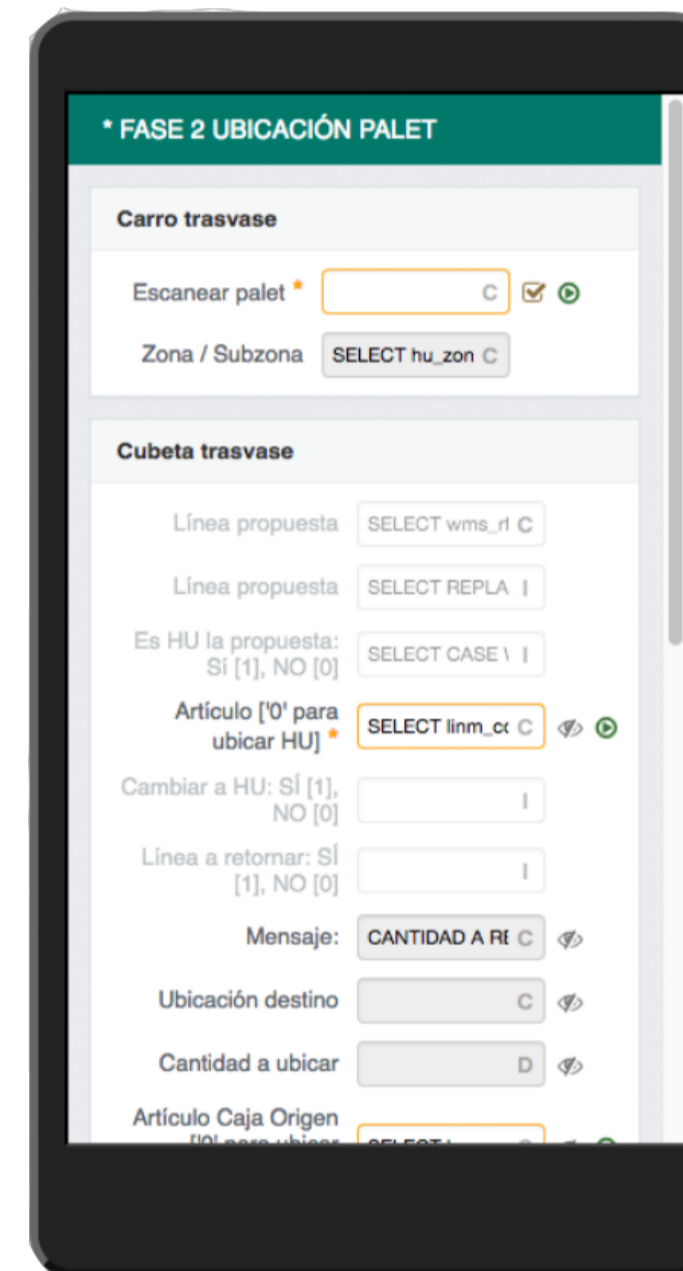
* FASE 2 UBICACIÓN PALET

Carro trasvase

Escanear palet * C

Zona / Subzona SELECT hu_zon C

Cubeta trasvase

Línea propuesta SELECT wms_rl C

Línea propuesta SELECT REPLA I

Es HU la propuesta: SÍ [1], NO [0] SELECT CASE I

Artículo ['0' para ubicar HU] * SELECT linm_cc C

Cambiar a HU: SÍ [1], NO [0] I

Línea a retornar: SÍ [1], NO [0] I

Mensaje: CANTIDAD A RE C

Ubicación destino C

Cantidad a ubicar D

Artículo Caja Origen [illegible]